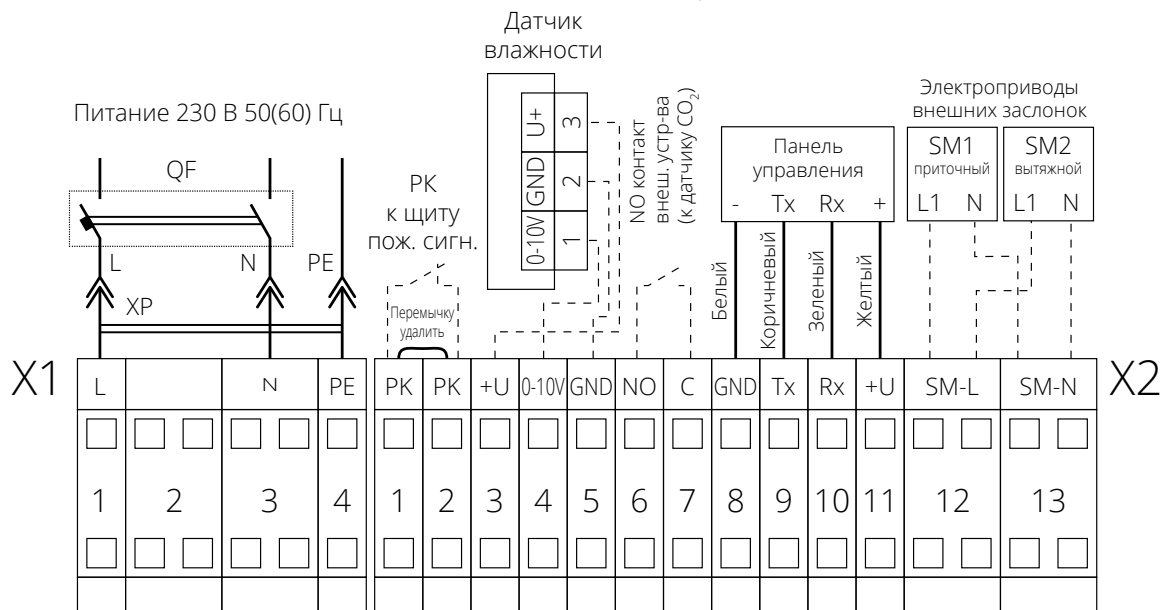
Датчик влажности

Питание 230 В 50(60) Гц

Электроприводы внешних заслонок

QF

PK к щиту пож. сигн.

U+ 3
GND 2
0-10V 1

NO контакт внеш. устр-ва (к датчику $CO_2$)

Панель управления
- Tx Rx +

SM1 приточный
L1 N

SM2 вытяжной
L1 N

L N PE

XP

Перемычку удалить

Белый
Коричневый
Зеленый
Желтый

X1

| L | | N | PE |
|---|---|---|---|
| 1 | 2 | 3 | 4 |

| PK | PK | +U | 0-10V | GND | NO | C | GND | Tx | Rx | +U | SM-L | SM-N |
|---|---|---|---|---|---|---|---|---|---|---|---|---|
| 1 | 2 | 3 | 4 | 5 | 6 | 7 | 8 | 9 | 10 | 11 | 12 | 13 |

X2